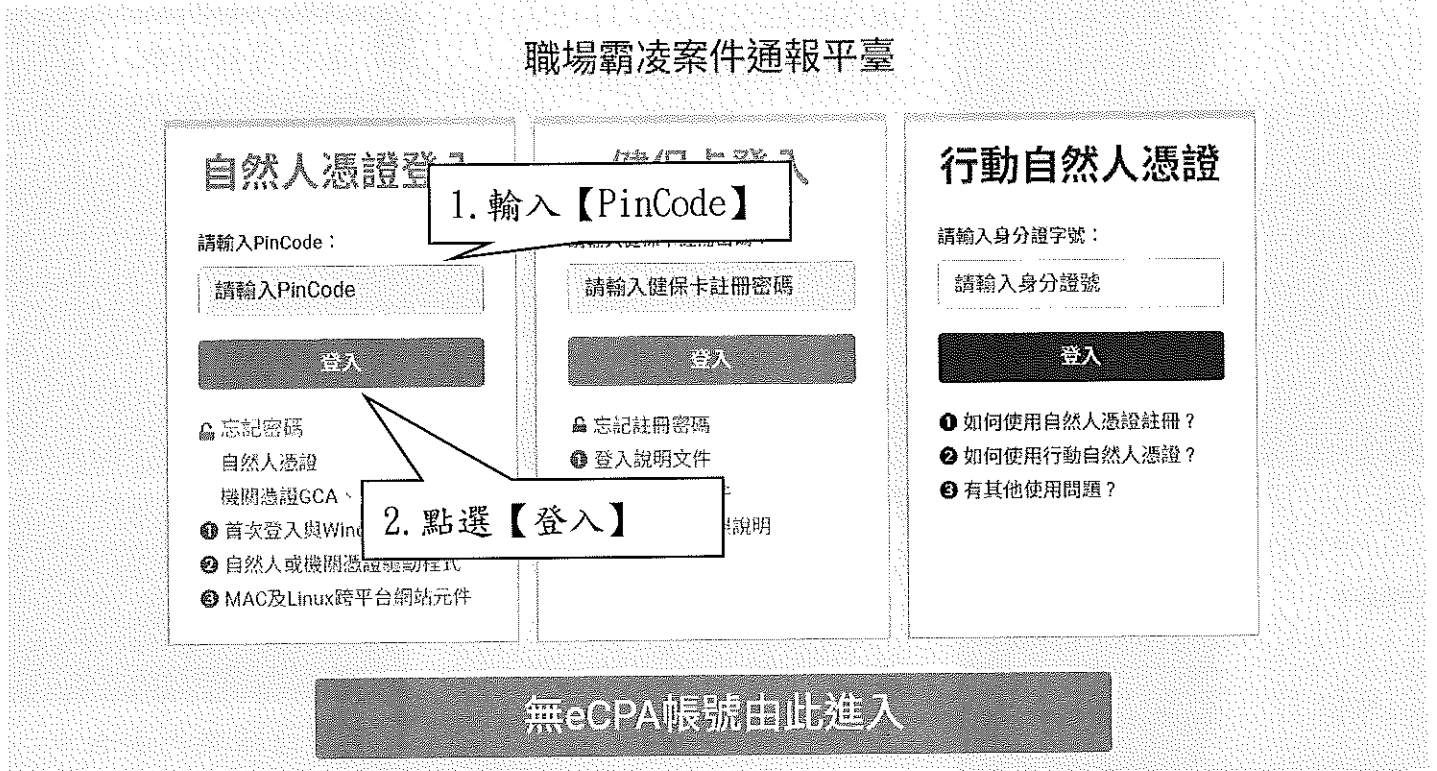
職場霸凌案件通報平臺

自然人憑證登入

1. 輸入【PinCode】

請輸入PinCode：

請輸入PinCode

登入

忘記密碼

自然人憑證

機關憑證GCA、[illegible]

2. 點選【登入】

❶ 首次登入與Wind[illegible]

❷ 自然人或機關憑證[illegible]程式

❸ MAC及Linux跨平台網站元件

健保卡登入

請輸入健保卡註冊密碼：

請輸入健保卡註冊密碼

登入

忘記註冊密碼

❶ 登入說明文件

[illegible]件

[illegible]說明

行動自然人憑證

請輸入身分證字號：

請輸入身分證號

登入

❶ 如何使用自然人憑證註冊？

❷ 如何使用行動自然人憑證？

❸ 有其他使用問題？

無eCPA帳號由此進入